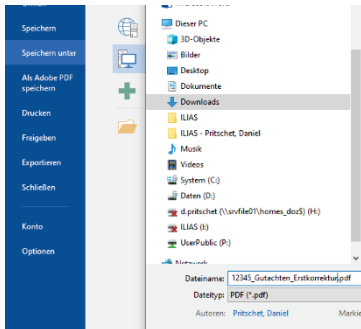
Speichern
Speichern unter
Als Adobe PDF speichern
Drucken
Freigeben
Exportieren
Schließen
Konto
Optionen

Dieser PC
3D-Objekte
Bilder
Desktop
Dokumente
Downloads
ILIAS
ILIAS - Pritschet, Daniel
Musik
Videos
System (C:)
Daten (D:)
d.pritschet (\\srvfile01\homes_doz$) (H:)
ILIAS (I:)
UserPublic (P:)
Netzwerk

Dateiname: 12345_Gutachten_Erstkorrektur.pdf
Dateityp: PDF (*.pdf)
Autoren: Pritschet, Daniel
Markie